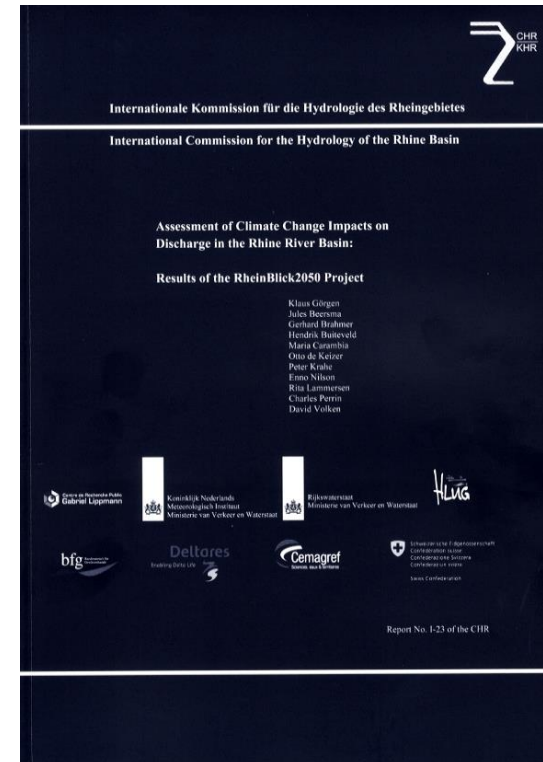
CHR
KHR

Internationale Kommission für die Hydrologie des Rheingebietes

International Commission for the Hydrology of the Rhine Basin

Assessment of Climate Change Impacts on Discharge in the Rhine River Basin:

Results of the RheinBlick2050 Project

Klaus Görgen
Jules Beersma
Gerhard Brahmer
Hendrik Buiteveld
Maria Carambia
Otto de Keizer
Peter Krahe
Enno Nilson
Rita Lammersen
Charles Perrin
David Volken

Centre de Recherche Public Gabriel Lippmann

Koninklijk Nederlands Meteorologisch Instituut Ministerie van Verkeer en Waterstaat

Rijkswaterstaat Ministerie van Verkeer en Waterstaat

HLUG

bfg

Deltares Enabling Delta Life

Cemagref

Schweizerische Eidgenossenschaft Confédération suisse Confederazione Svizzera Confederaziun svizra

Swiss Confederation

Report No. I-23 of the CHR